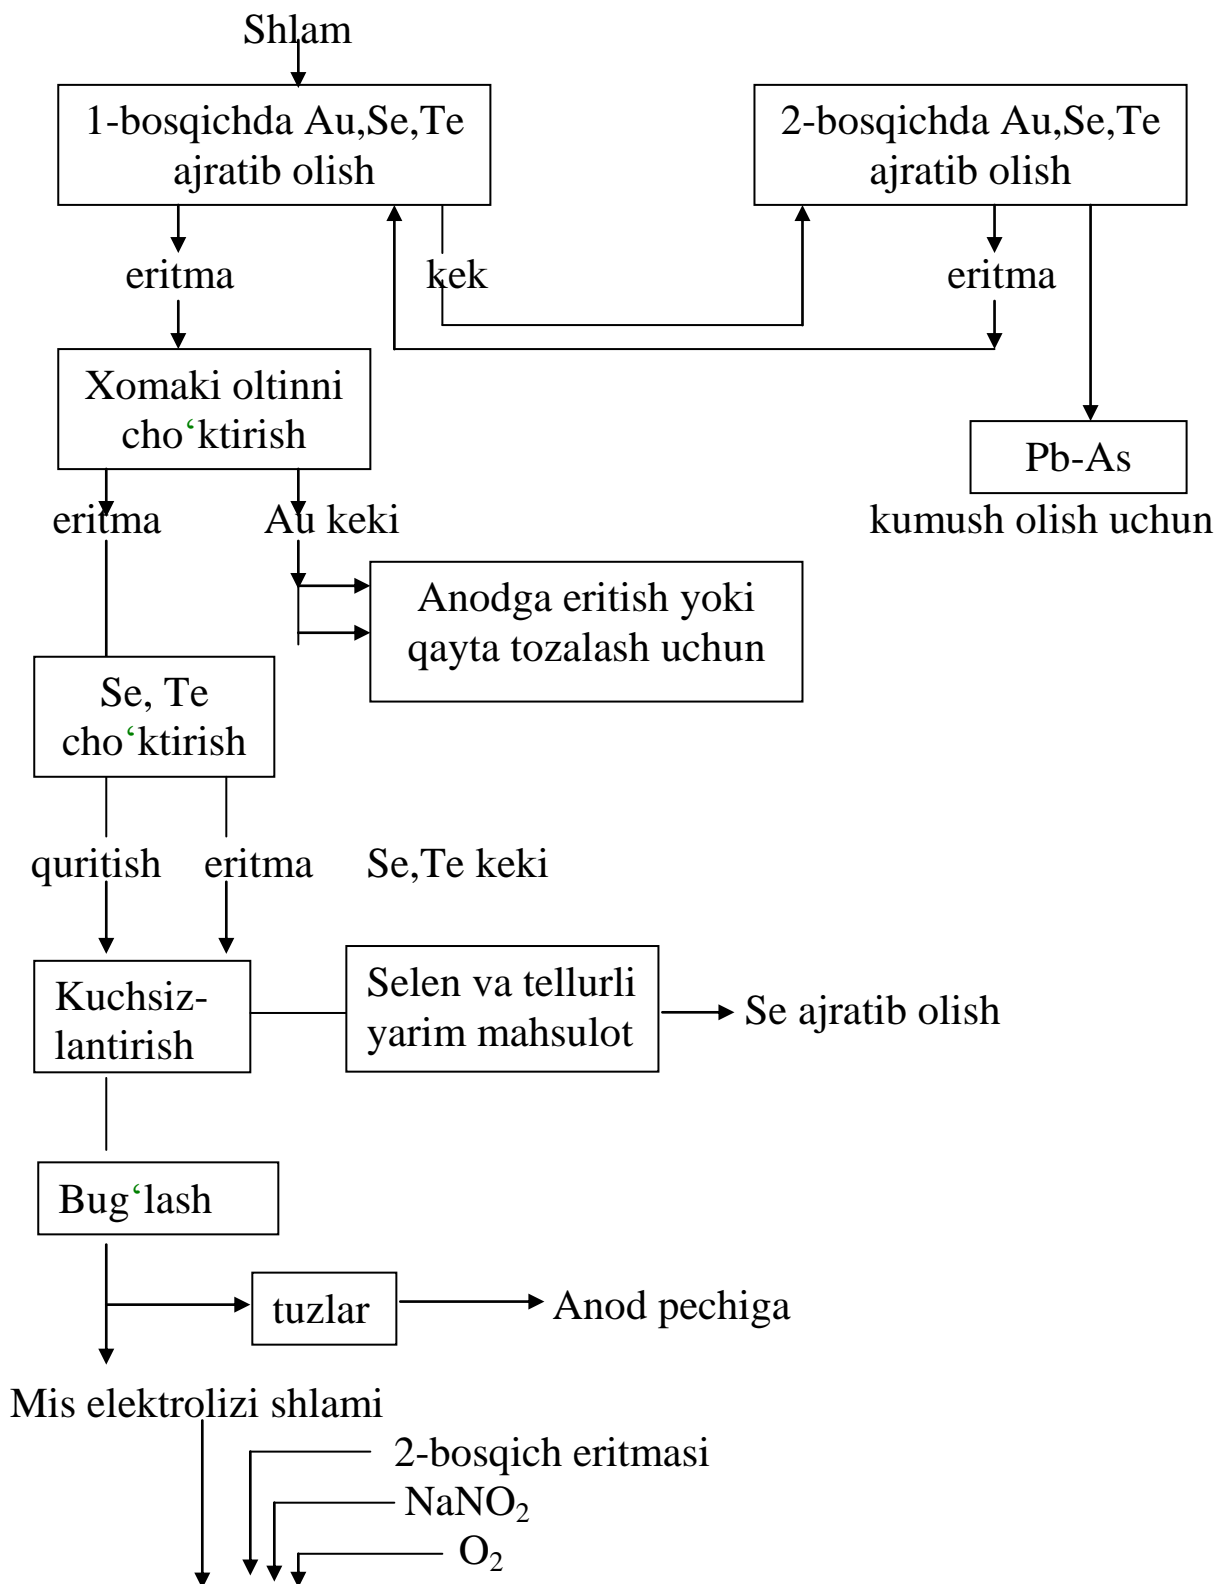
Shlam

1-bosqichda Au,Se,Te ajratib olish

2-bosqichda Au,Se,Te ajratib olish

eritma

kek

eritma

Xomaki oltinni cho‘ktirish

Pb-As

kumush olish uchun

eritma

Au keki

Anodga eritish yoki qayta tozalash uchun

Se, Te cho‘ktirish

quritish

eritma

Se,Te keki

Kuchsizlantirish

Selen va tellurli yarim mahsulot

Se ajratib olish

Bug‘lash

tuzlar

Anod pechiga

Mis elektrolizi shlami

2-bosqich eritmasi

$NaNO_2$

$O_2$